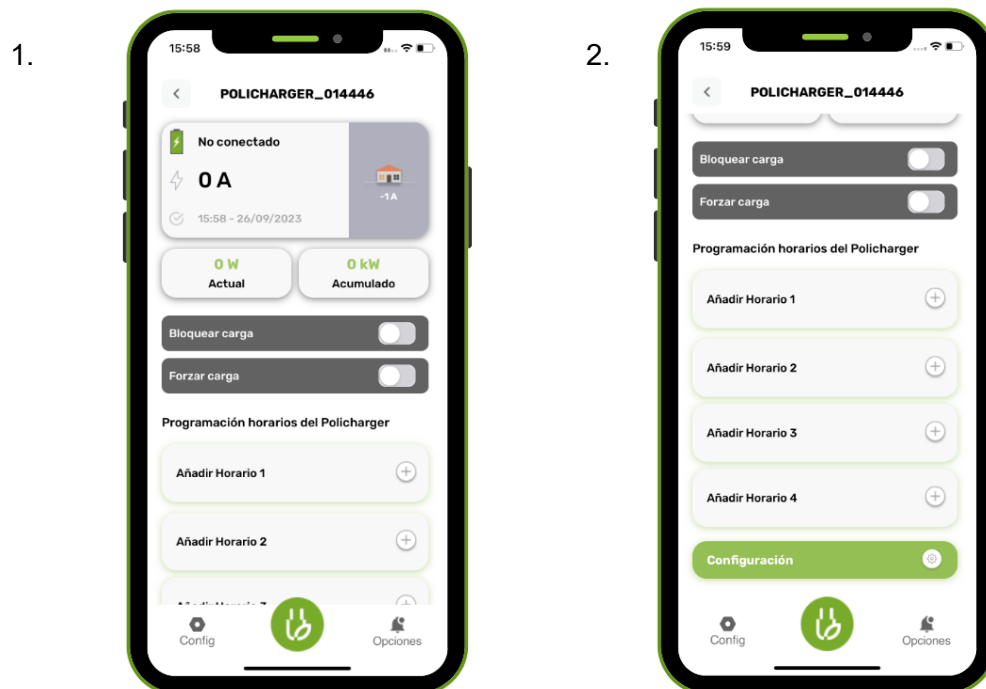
1.

15:58

POLICHARGER_014446

No conectado

0 A

-1 A

15:58 - 26/09/2023

0 W
Actual

0 kW
Acumulado

Bloquear carga

Forzar carga

Programación horarios del Policharger

Añadir Horario 1

Añadir Horario 2

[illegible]

Config

Opciones

2.

15:59

POLICHARGER_014446

Bloquear carga

Forzar carga

Programación horarios del Policharger

Añadir Horario 1

Añadir Horario 2

Añadir Horario 3

Añadir Horario 4

Configuración

Config

Opciones